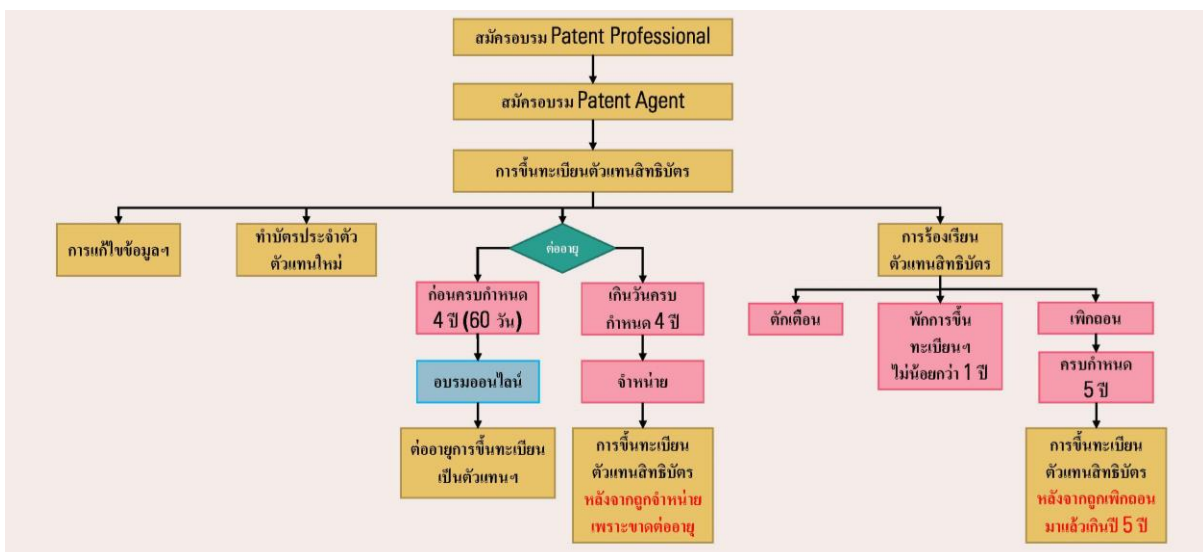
สมัครอบรม Patent Professional

สมัครอบรม Patent Agent

การขึ้นทะเบียนตัวแทนสิทธิบัตร

การแก้ไขข้อมูลฯ

ทำบัตรประจำตัว ตัวแทนใหม่

ต่ออายุ

ก่อนครบกำหนด 4 ปี (60 วัน)

อบรมออนไลน์

ต่ออายุการขึ้นทะเบียนเป็นตัวแทนฯ

เกินวันครบกำหนด 4 ปี

จำหน่าย

การขึ้นทะเบียนตัวแทนสิทธิบัตร หลังจากถูกจำหน่ายเพราะขาดต่ออายุ

การร้องเรียนตัวแทนสิทธิบัตร

ตักเตือน

พักการขึ้นทะเบียนฯ ไม่น้อยกว่า 1 ปี

เพิกถอน

ครบกำหนด 5 ปี

การขึ้นทะเบียนตัวแทนสิทธิบัตร หลังจากถูกเพิกถอนมาแล้วเกินปี 5 ปี